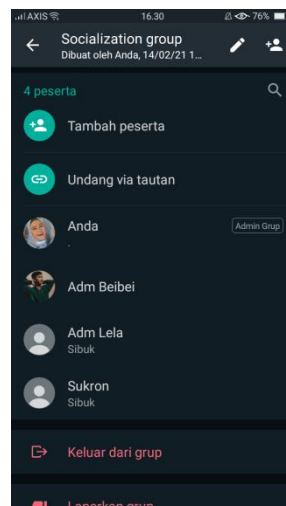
AXIS 16.30 76%

Socialization group
Dibuat oleh Anda, 14/02/21 1...

4 peserta

Tambah peserta

Undang via tautan

Anda
.
Admin Grup

Adm Beibei

Adm Lela
Sibuk

Sukron
Sibuk

Keluar dari grup

Laporkan grup